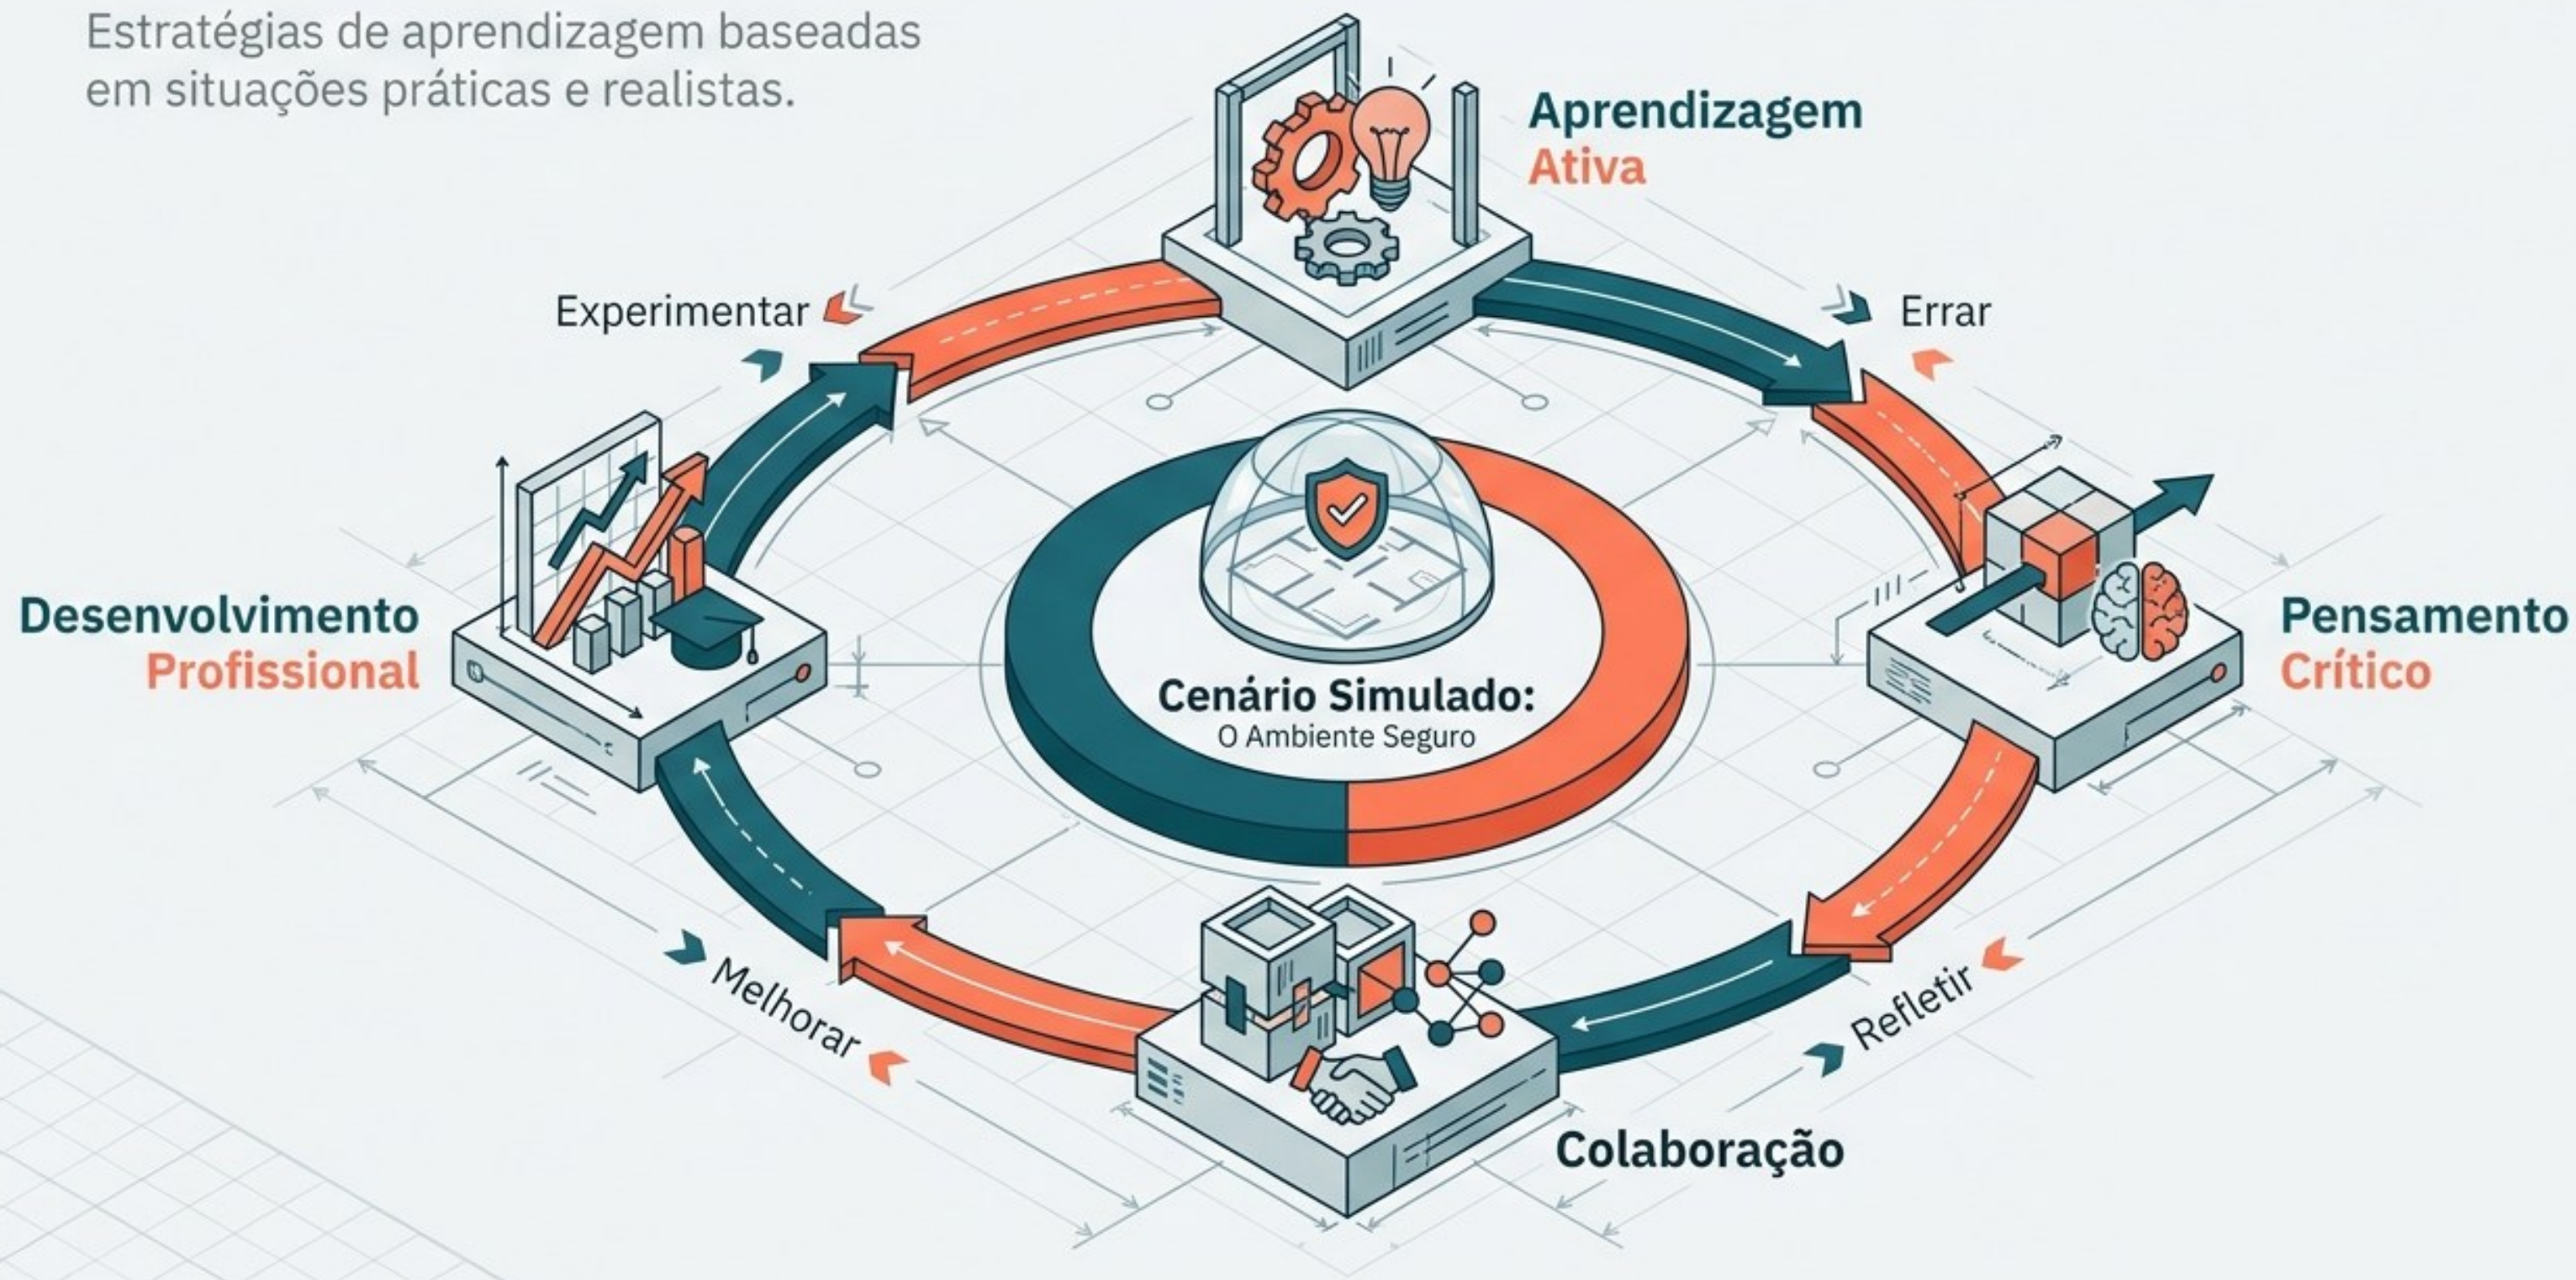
Estratégias de aprendizagem baseadas em situações práticas e realistas.

Aprendizagem Ativa

Experimentar

Errar

Desenvolvimento Profissional

Cenário Simulado:
O Ambiente Seguro

Pensamento Crítico

Melhorar

Refletir

Colaboração